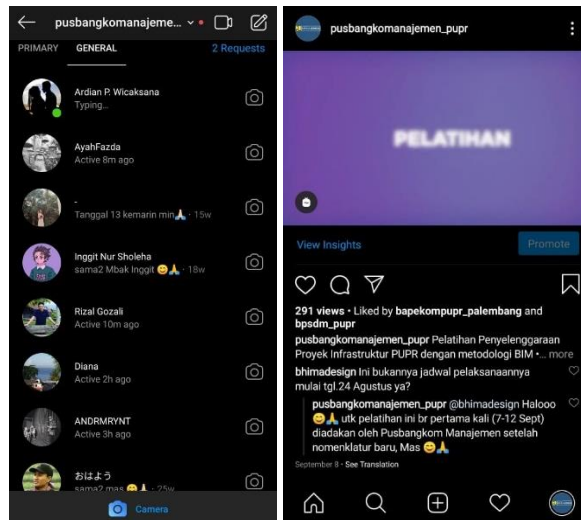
pusbangkomanajeme...

PRIMARY GENERAL 2 Requests

Ardian P. Wicaksana
Typing...

AyahFazda
Active 8m ago

-
Tanggal 13 kemarin min🙏 · 15w

Inggit Nur Sholeha
sama2 Mbak Inggit 😊🙏 · 18w

Rizal Gozali
Active 10m ago

Diana
Active 2h ago

ANDRMRYNT
Active 3h ago

おはよう
sama2 mas 😊🙏 · 25w

Camera

pusbangkomanajemen_pupr

PELATIHAN

View Insights Promote

291 views · Liked by bapekompupr_palembang and bpsdm_pupr

pusbangkomanajemen_pupr Pelatihan Penyelenggaraan Proyek Infrastruktur PUPR dengan metodologi BIM •... more

bhimadesign Ini bukannya jadwal pelaksanaannya mulai tgl.24 Agustus ya?

pusbangkomanajemen_pupr @bhimadesign Halooo 😊🙏 utk pelatihan ini br pertama kali (7-12 Sept) diadakan oleh Pusbangkom Manajemen setelah nomenklatur baru, Mas 😊🙏

September 8 · See Translation